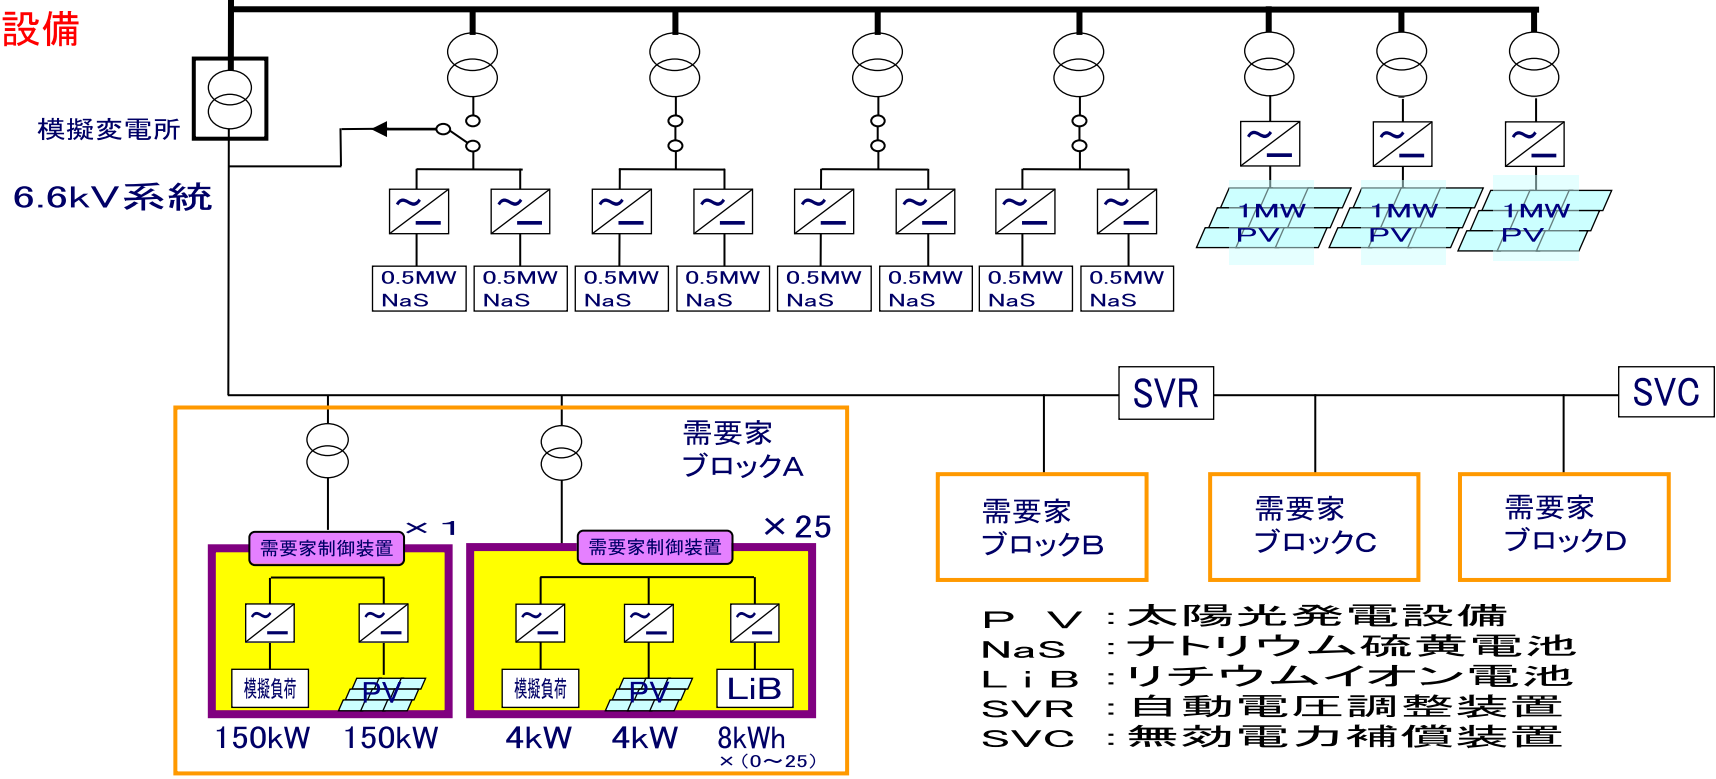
設備

模擬変電所

6.6kV系統

0.5MW NaS

0.5MW NaS

0.5MW NaS

0.5MW NaS

0.5MW NaS

0.5MW NaS

0.5MW NaS

0.5MW NaS

1MW PV

1MW PV

1MW PV

SVR

SVC

需要家 ブロックA

需要家制御装置

× 1

模擬負荷

PV

150kW 150kW

需要家制御装置

× 25

模擬負荷

PV

LiB

4kW 4kW 8kWh

×（0～25）

需要家 ブロックB

需要家 ブロックC

需要家 ブロックD

PV ：太陽光発電設備
NaS ：ナトリウム硫黄電池
LiB ：リチウムイオン電池
SVR ：自動電圧調整装置
SVC ：無効電力補償装置